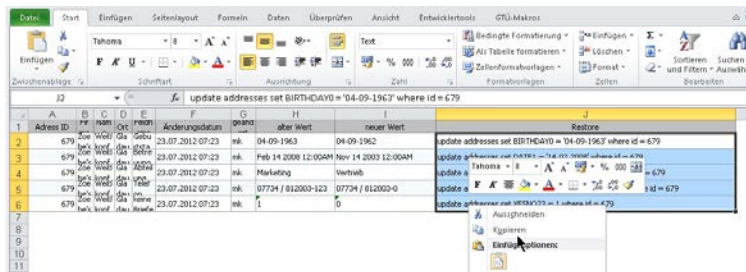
Datei Start Einfügen Seitenlayout Formeln Daten Überprüfen Ansicht Entwicklertools GTÜ-Makros

Einfügen
Tahoma 8 A A
F K U
Text
% 000
Bedingte Formatierung
Als Tabelle formatieren
Zellenformatvorlagen
Einfügen
Löschen
Format
Sortieren und Filtern
Suchen und Auswählen
Zwischenablage Schriftart Ausrichtung Zahl Formatvorlagen Zellen Bearbeiten

J2 $f_x$ update addresses set BIRTHDAY0 = '04-09-1963' where id = 679

| | A | B | C | D | E | F | G | H | I | J |
|---|---|---|---|---|---|---|---|---|---|---|
| 1 | Adress ID | Fir | Nam | Ort | Feldn | Änderungsdatum | geänd | alter Wert | neuer Wert | Restore |
| 2 | 679 | Zoe | Weiß | Gla | Gebu | 23.07.2012 07:23 | mk | 04-09-1963 | 04-09-1962 | update addresses set BIRTHDAY0 = '04-09-1963' where id = 679 |
| 3 | 679 | Zoe | Weiß | Gla | Betre | 23.07.2012 07:23 | mk | Feb 14 2008 12:00AM | Nov 14 2003 12:00AM | update addresses set DATE1 = '14-02-2008' where id = 679 |
| 4 | 679 | Zoe | Weiß | Gla | Abtei | 23.07.2012 07:23 | mk | Marketing | Vertrieb | update a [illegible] = 679 |
| 5 | 679 | Zoe | Weiß | Gla | Telef | 23.07.2012 07:23 | mk | 07734 / 812003-123 | 07734 / 812003-0 | update a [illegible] id = 679 |
| 6 | 679 | Zoe | Weiß | Gla | keine | 23.07.2012 07:23 | mk | 1 | 0 | update addresses set YESNO23 = 1 where id = 679 |
| 7 | | | | | | | | | | |
| 8 | | | | | | | | | | |
| 9 | | | | | | | | | | |
| 10 | | | | | | | | | | |
| 11 | | | | | | | | | | |

Tahoma 8 A A % 000
F K

Ausschneiden
Kopieren
Einfügeoptionen: